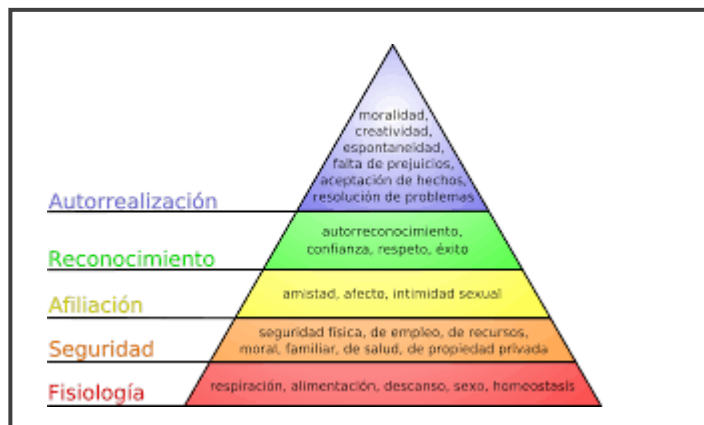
moralidad, creatividad, espontaneidad, falta de prejuicios, aceptación de hechos, resolución de problemas

Autorrealización

autorreconocimiento, confianza, respeto, éxito

Reconocimiento

amistad, afecto, intimidad sexual

Afiliación

seguridad física, de empleo, de recursos, moral, familiar, de salud, de propiedad privada

Seguridad

respiración, alimentación, descanso, sexo, homeostasis

Fisiología